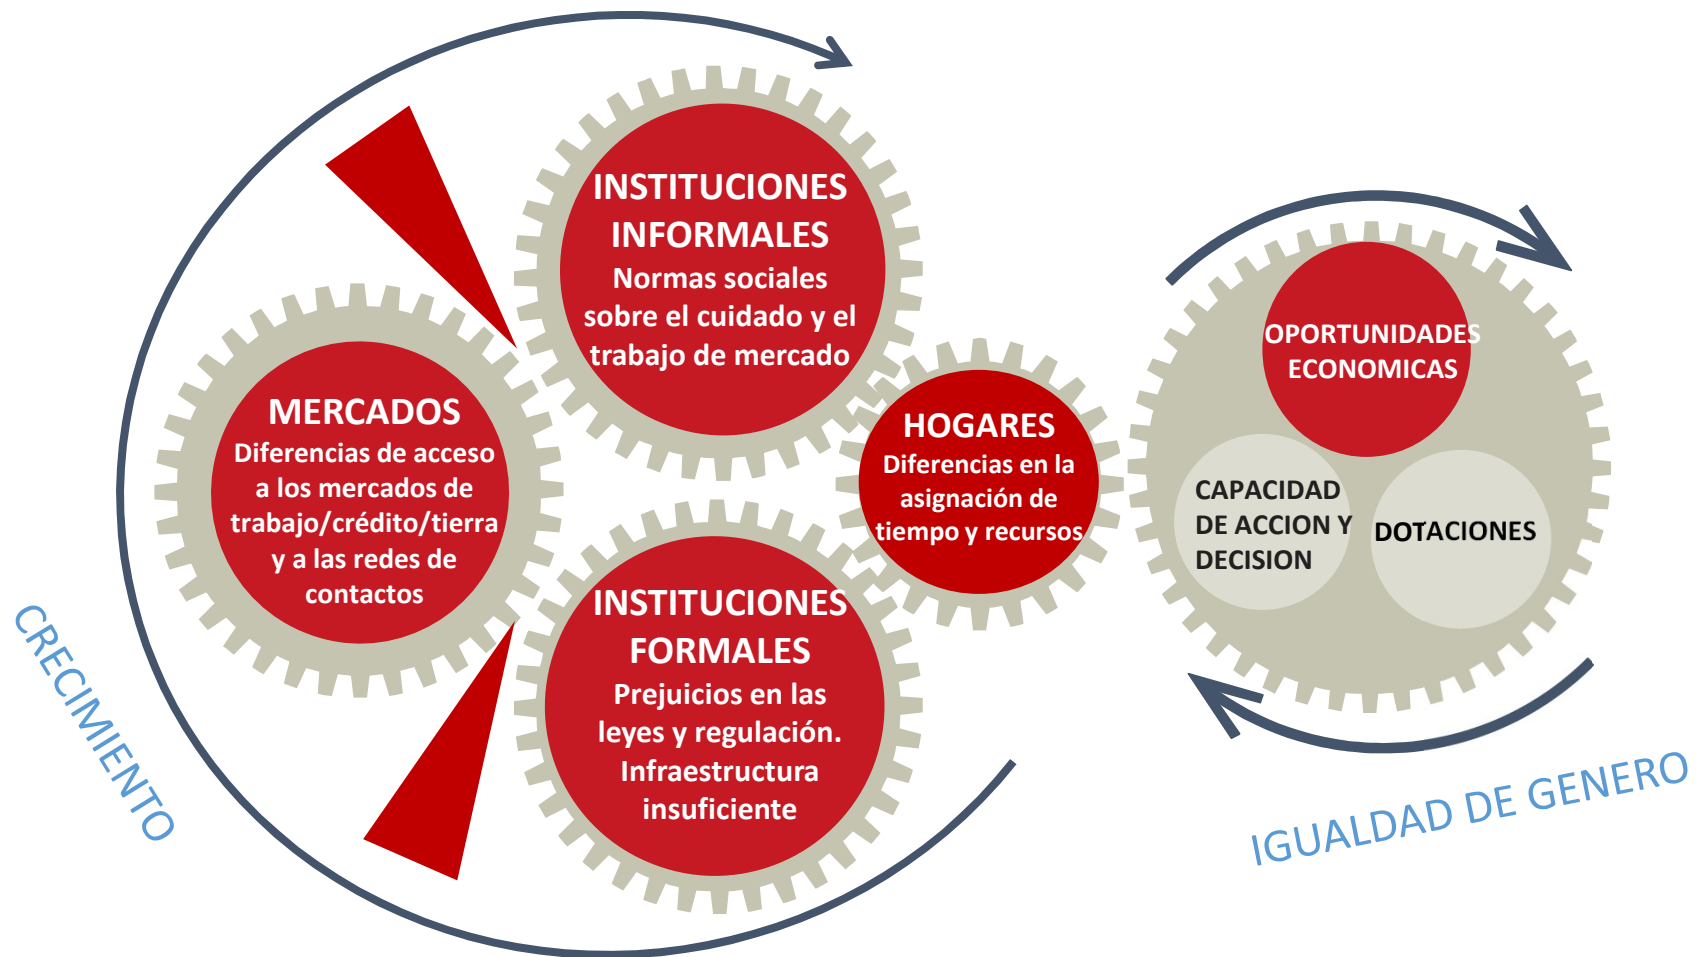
INSTITUCIONES INFORMALES
Normas sociales sobre el cuidado y el trabajo de mercado

MERCADOS
Diferencias de acceso a los mercados de trabajo/crédito/tierra y a las redes de contactos

HOGARES
Diferencias en la asignación de tiempo y recursos

INSTITUCIONES FORMALES
Prejuicios en las leyes y regulación. Infraestructura insuficiente

OPORTUNIDADES ECONOMICAS

CAPACIDAD DE ACCION Y DECISION

DOTACIONES

CRECIMIENTO

IGUALDAD DE GENERO